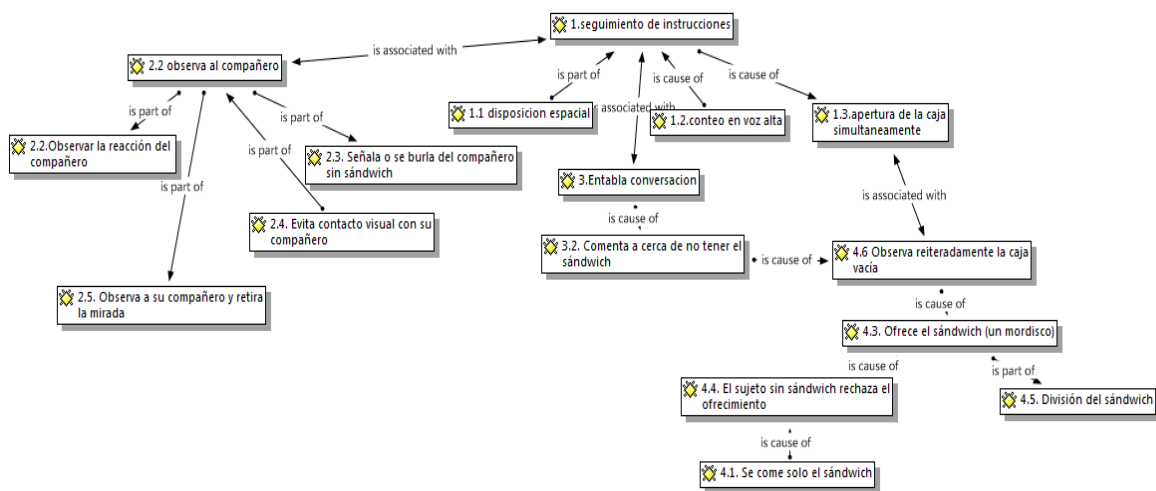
1.seguimiento de instrucciones

is associated with

2.2 observa al compañero

is part of

is cause of

is cause of

is part of

is part of

1.1 disposicion espacial

is associated with

1.2.conteo en voz alta

1.3.apertura de la caja simultaneamente

2.2.Observar la reacción del compañero

is part of

2.3. Señala o se burla del compañero sin sándwich

is part of

3.Entabla conversacion

is associated with

2.4. Evita contacto visual con su compañero

is cause of

3.2. Comenta a cerca de no tener el sándwich

is cause of

4.6 Observa reiteradamente la caja vacía

2.5. Observa a su compañero y retira la mirada

is cause of

4.3. Ofrece el sándwich (un mordisco)

is cause of

is part of

4.4. El sujeto sin sándwich rechaza el ofrecimiento

4.5. División del sándwich

is cause of

4.1. Se come solo el sándwich